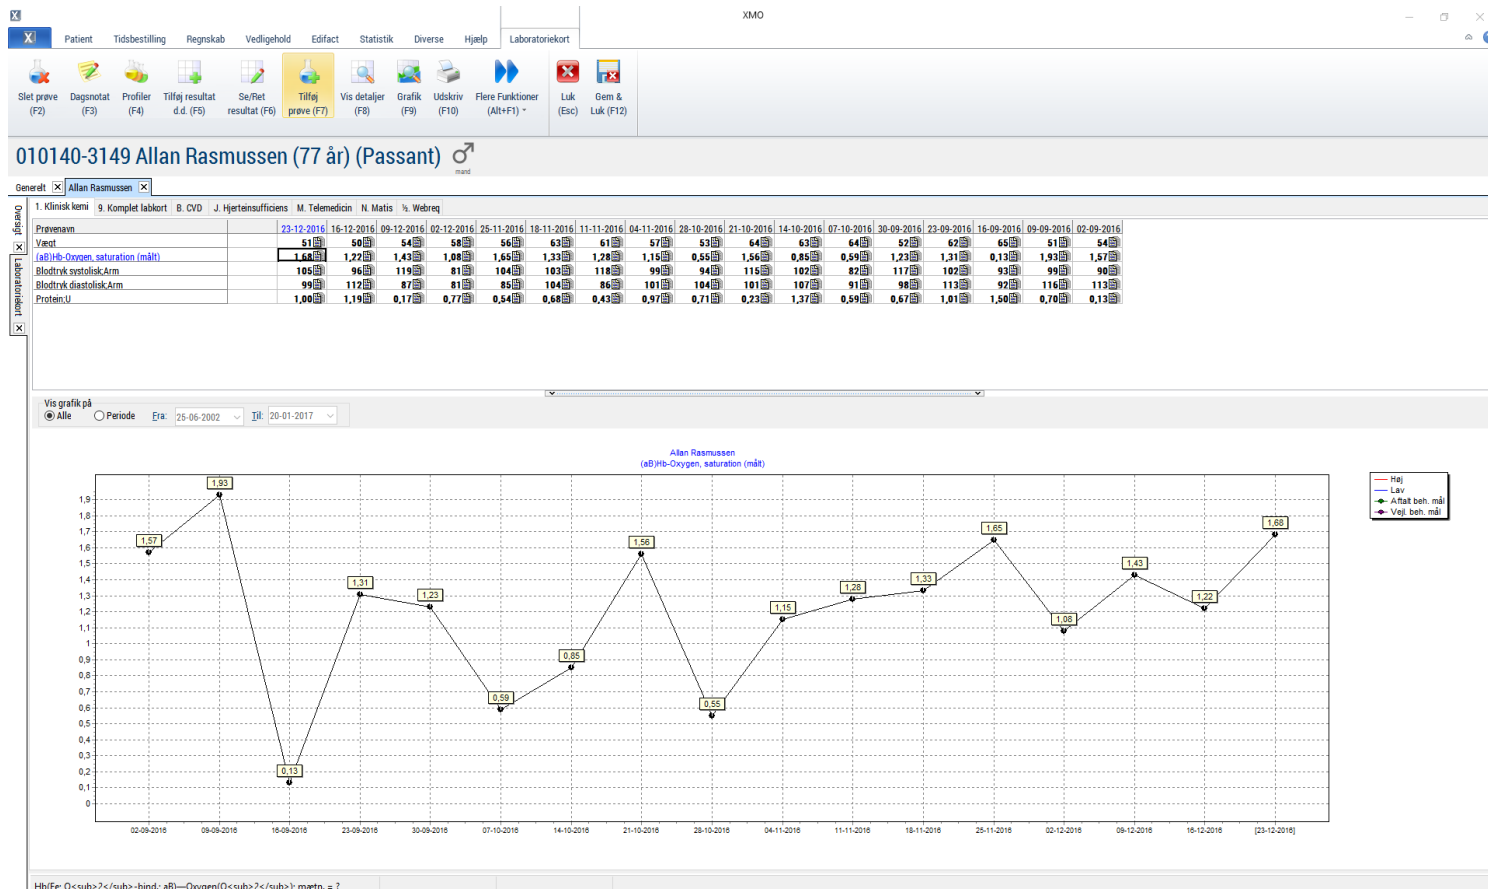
XMO

Patient Tidsbestilling Regnskab Vedligehold Edifact Statistik Diverse Hjælp Laboratoriekort

Slet prøve (F2) Dagsnotat (F3) Profiler (F4) Tilføj resultat d.d. (F5) Se/Ret resultat (F6) Tilføj prøve (F7) Vis detaljer (F8) Grafik (F9) Udskriv (F10) Flere Funktioner (Alt+F1) Luk (Esc) Gem & Luk (F12)

010140-3149 Allan Rasmussen (77 år) (Passant) ♂ mand

Generelt Allan Rasmussen

Oversigt Laboratoriekort

1. Klinisk kemi 9. Komplet labkort B. CVD J. Hjerteinsufficiens M. Telemedicin N. Matis ½. Webreq

| Prøvenavn | 23-12-2016 | 16-12-2016 | 09-12-2016 | 02-12-2016 | 25-11-2016 | 18-11-2016 | 11-11-2016 | 04-11-2016 | 28-10-2016 | 21-10-2016 | 14-10-2016 | 07-10-2016 | 30-09-2016 | 23-09-2016 | 16-09-2016 | 09-09-2016 | 02-09-2016 |
|---|---|---|---|---|---|---|---|---|---|---|---|---|---|---|---|---|---|
| Vægt | 51 | 50 | 54 | 58 | 56 | 63 | 61 | 57 | 53 | 64 | 63 | 64 | 52 | 62 | 65 | 51 | 54 |
| (aB)Hb-Oxygen, saturation (målt) | 1,68 | 1,22 | 1,43 | 1,08 | 1,65 | 1,33 | 1,28 | 1,15 | 0,55 | 1,56 | 0,85 | 0,59 | 1,23 | 1,31 | 0,13 | 1,93 | 1,57 |
| Blodtryk systolisk;Arm | 105 | 96 | 119 | 81 | 104 | 103 | 118 | 99 | 94 | 115 | 102 | 82 | 117 | 102 | 93 | 99 | 90 |
| Blodtryk diastolisk;Arm | 99 | 112 | 87 | 81 | 85 | 104 | 86 | 101 | 104 | 101 | 107 | 91 | 98 | 113 | 92 | 116 | 113 |
| Protein;U | 1,00 | 1,19 | 0,17 | 0,77 | 0,54 | 0,68 | 0,43 | 0,97 | 0,71 | 0,23 | 1,37 | 0,59 | 0,67 | 1,01 | 1,50 | 0,70 | 0,13 |

Vis grafik på
Alle Periode Fra: 25-06-2002 Til: 20-01-2017

Allan Rasmussen
(aB)Hb-Oxygen, saturation (målt)

Høj
Lav
Aftalt beh. mål
Vejl. beh. mål

1,9 1,8 1,7 1,6 1,5 1,4 1,3 1,2 1,1 1 0,9 0,8 0,7 0,6 0,5 0,4 0,3 0,2 0,1 0

1,57 1,93 0,13 1,31 1,23 0,59 0,85 1,56 0,55 1,15 1,28 1,33 1,65 1,08 1,43 1,22 1,68

02-09-2016 09-09-2016 16-09-2016 23-09-2016 30-09-2016 07-10-2016 14-10-2016 21-10-2016 28-10-2016 04-11-2016 11-11-2016 18-11-2016 25-11-2016 02-12-2016 09-12-2016 16-12-2016 [23-12-2016]

Hb(Fe; O<sub>2</sub>-bind.; aB)—Oxygen(O<sub>2</sub>); mætn. = ?